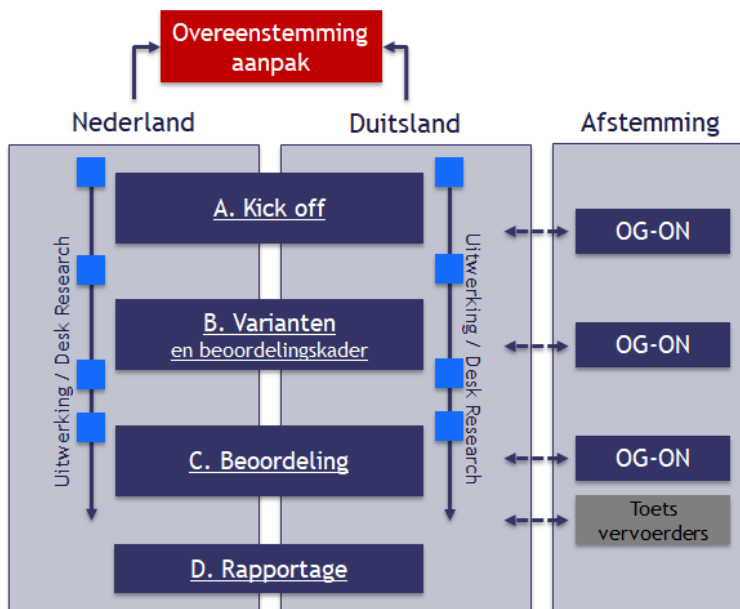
Overeenstemming aanpak

Nederland

Duitsland

Afstemming

Uitwerking / Desk Research

A. Kick off

B. Varianten en beoordelingskader

C. Beoordeling

D. Rapportage

Uitwerking / Desk Research

OG-ON

OG-ON

OG-ON

Toets vervoerders